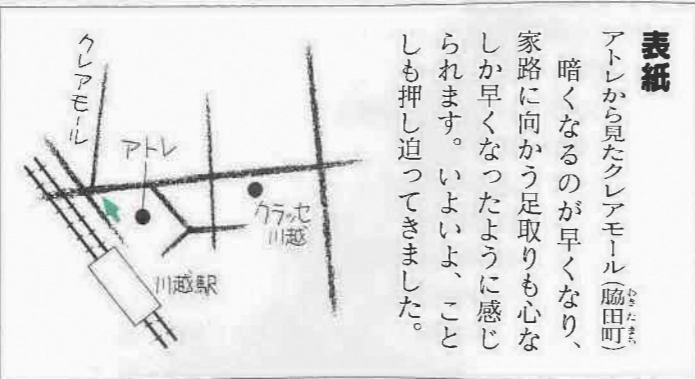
表紙

アトレから見たクレアモール（脇田町）

暗くなるのが早くなり、家路に向かう足取りも心なしか早くなったように感じられます。いよいよ、ことしも押し迫ってきました。

クレアモール

アトレ

カラッセ川越

川越駅